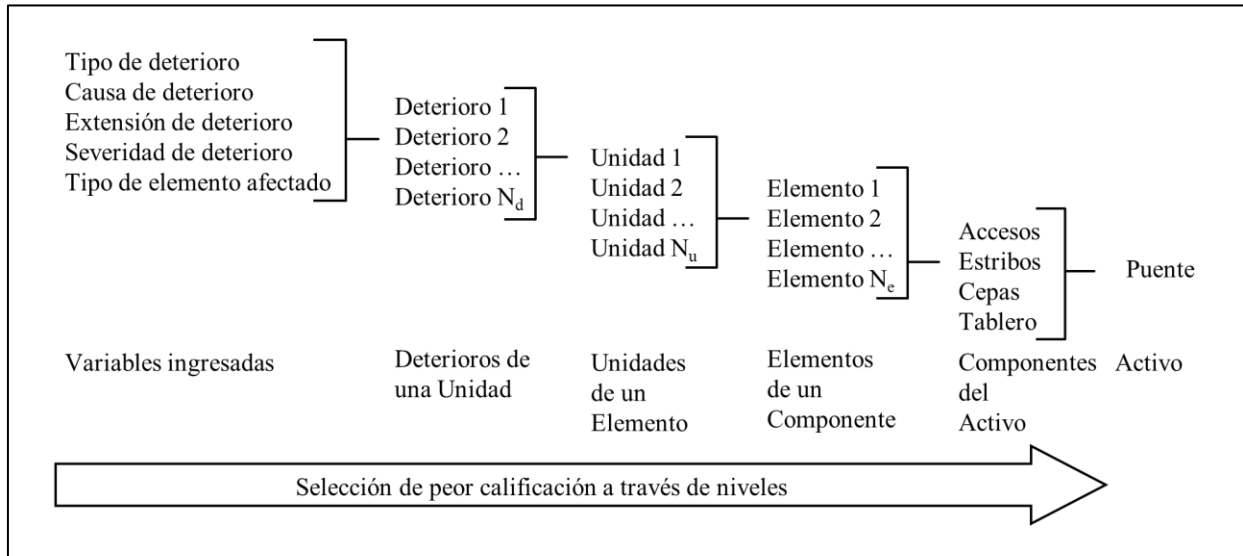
Tipo de deterioro
Causa de deterioro
Extensión de deterioro
Severidad de deterioro
Tipo de elemento afectado

Deterioro 1
Deterioro 2
Deterioro …
Deterioro $N_d$

Unidad 1
Unidad 2
Unidad …
Unidad $N_u$

Elemento 1
Elemento 2
Elemento …
Elemento $N_e$

Accesos
Estribos
Cepas
Tablero

Puente

Variables ingresadas

Deterioros de una Unidad

Unidades de un Elemento

Elementos de un Componente

Componentes del Activo

Activo

Selección de peor calificación a través de niveles